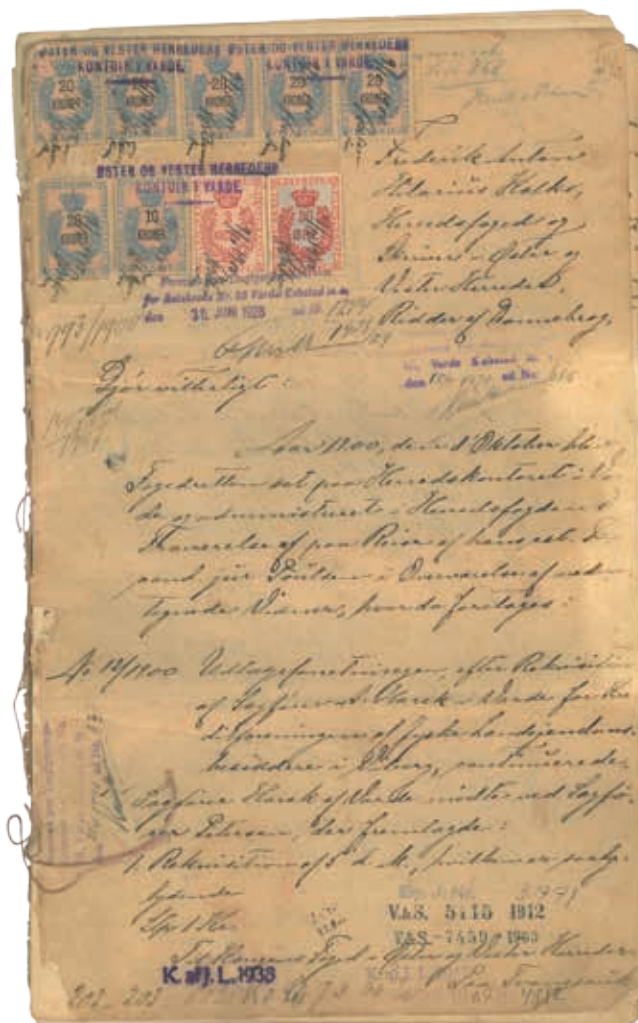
ØSTER OG VESTER HERREDERS KONTOIR I VARDE ØSTER OG VESTER HERREDERS KONTOIR I VARDE

20 KRONER 20 KRONER 20 KRONER 20 KRONER 20 KRONER

ØSTER OG VESTER HERREDERS KONTOIR I VARDE

20 KRONER 10 KRONER

Frederik Antoni Hilarius Kalko, Herredsfoged og Skriver i Øster og Vester Herreder, Ridder af Dannebrog,

for Retskreds Nr. 50 Varde Købstad m. m. den 30. JUNI 1928 ad Nr. 1274

1793/1900

Udskrift

Gjør vitterligt:

for Varde Købstad m. m. den ad Nr.

Aar 1900, den 1 Oktober blev Fogedretten sat paa Herredskontoret i Varde og administreret af Herredsfogden i Overværelse af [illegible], hvor da foretoges:

No 14/1900 Udlægsforretningen, efter Rekvisition af Sagfører A. Clarck i Varde, for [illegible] i Varde, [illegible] Sagfører Clarck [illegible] Sagfører Petersen, der fremlagde:

1. Rekvisitionen af 5' d. M. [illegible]

Sp. 1 Kr.

V.&S. 5115 1912

V.&S. 7450 1963

K. af J. L. 1938

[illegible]